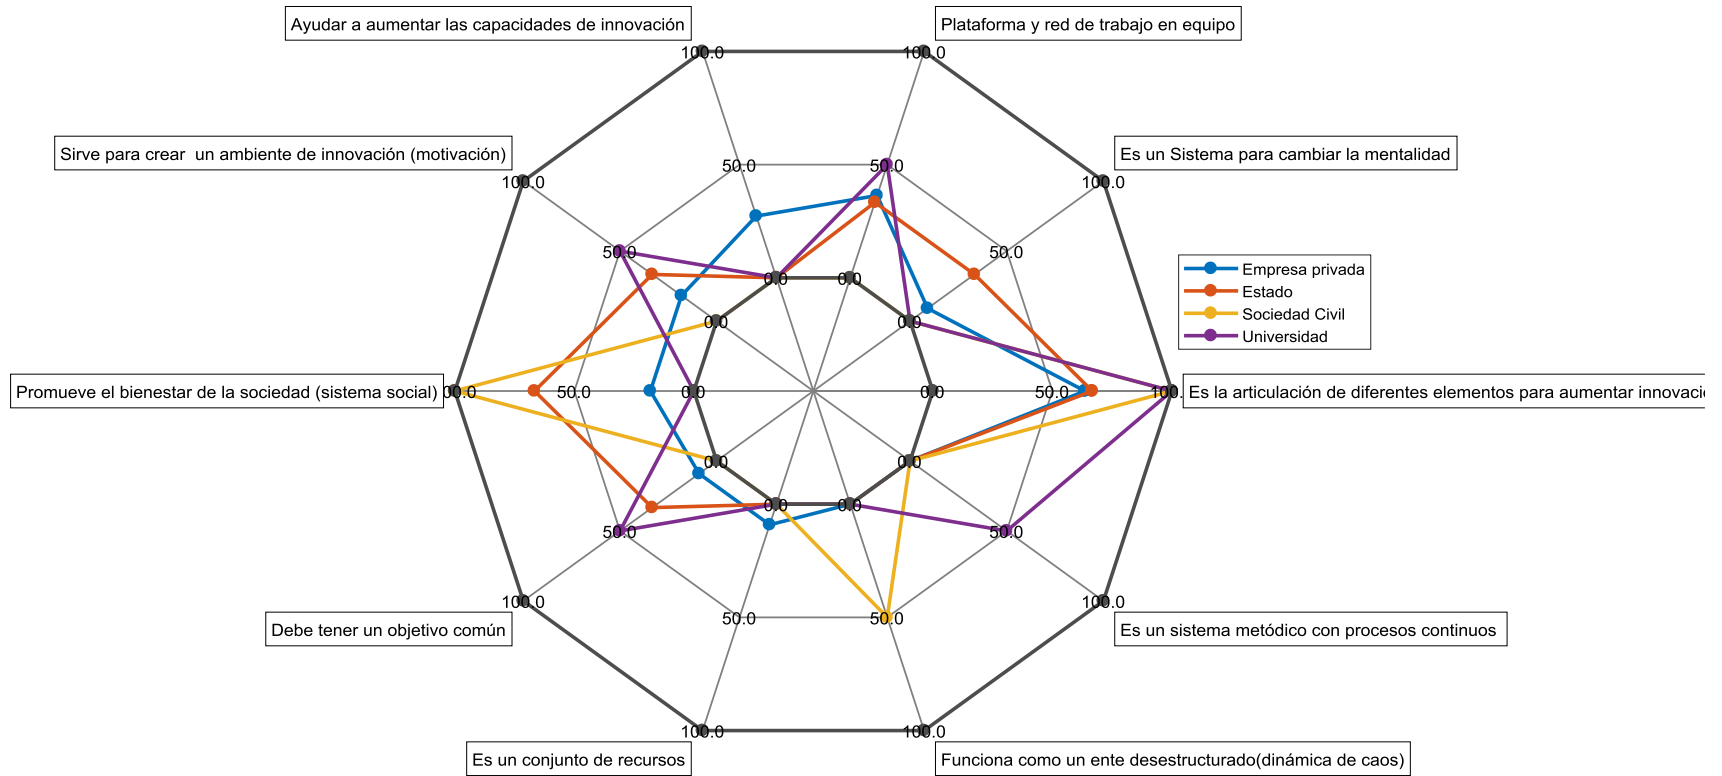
Ayudar a aumentar las capacidades de innovación

Plataforma y red de trabajo en equipo

Sirve para crear un ambiente de innovación (motivación)

Es un Sistema para cambiar la mentalidad

Empresa privada
Estado
Sociedad Civil
Universidad

Promueve el bienestar de la sociedad (sistema social)

Es la articulación de diferentes elementos para aumentar innovaci

Debe tener un objetivo común

Es un sistema metódico con procesos continuos

Es un conjunto de recursos

Funciona como un ente desestructurado(dinámica de caos)

100.0
100.0
50.0
50.0
100.0
100.0
50.0
50.0
0.0
0.0
0.0
0.0
0.0
0.0
50.0
00.0
0.0
0.0
50.0
100.
0.0
0.0
0.0
0.0
50.0
50.0
100.0
100.0
50.0
50.0
100.0
100.0